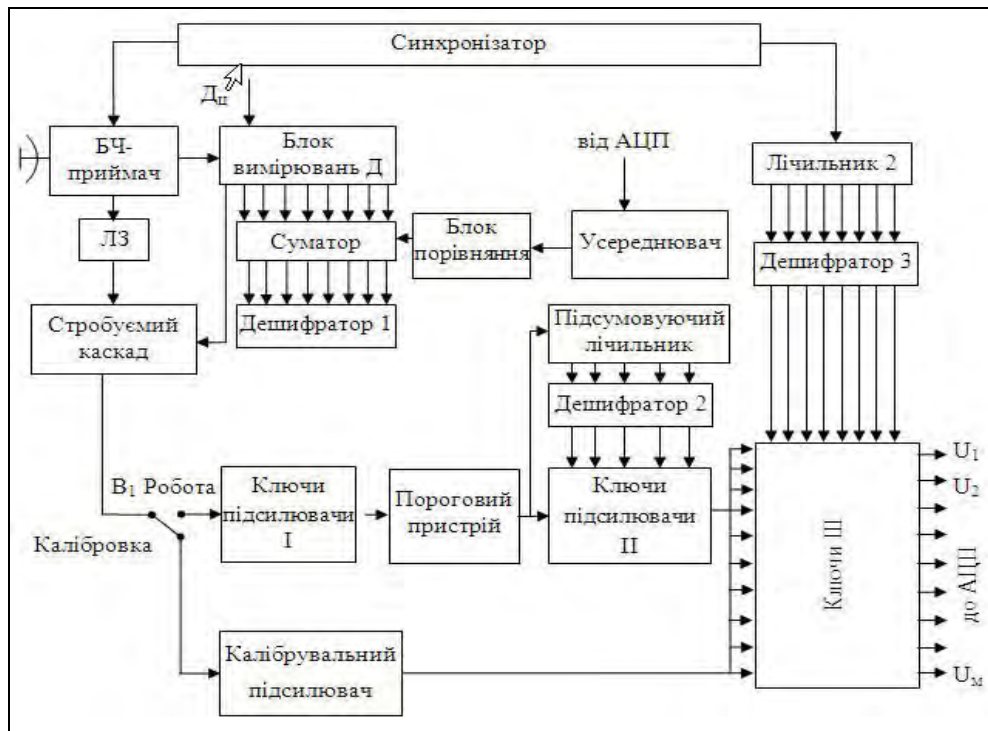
Синхронізатор

$Д_ш$

БЧ-приймач

Блок вимірювань Д

від АЦП

Лічильник 2

ЛЗ

Суматор

Блок порівняння

Усереднювач

Дешифратор 3

Стробуємий каскад

Дешифратор 1

Підсумовуючий лічильник

Дешифратор 2

$B_1$ Робота

Калібровка

Ключи підсилювачи I

Пороговий пристрій

Ключи підсилювачи II

Ключи III

$U_1$

$U_2$

до АЦП

$U_м$

Калібрувальний підсилювач